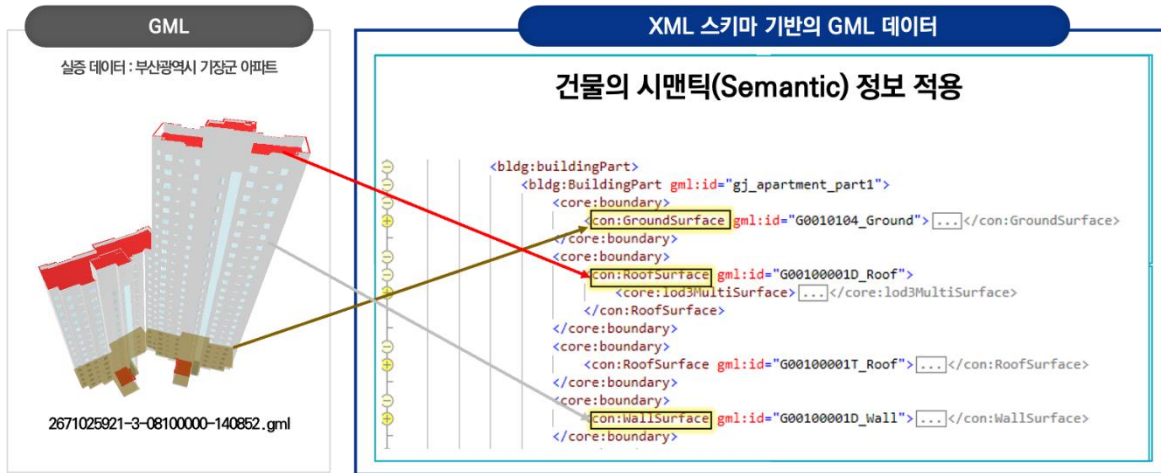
GML

실증 데이터 : 부산광역시 기장군 아파트

2671025921-3-08100000-140852.gml

XML 스키마 기반의 GML 데이터

건물의 시맨틱(Semantic) 정보 적용

<bldg:buildingPart>
<bldg:BuildingPart gml:id="gj_apartment_part1">
<core:boundary>
<con:GroundSurface gml:id="G0010104_Ground">...</con:GroundSurface>
</core:boundary>
<core:boundary>
<con:RoofSurface gml:id="G00100001D_Roof">
<core:lod3MultiSurface>...</core:lod3MultiSurface>
</con:RoofSurface>
</core:boundary>
<core:boundary>
<con:RoofSurface gml:id="G00100001T_Roof">...</con:RoofSurface>
</core:boundary>
<core:boundary>
<con:WallSurface gml:id="G00100001D_Wall">...</con:WallSurface>
</core:boundary>